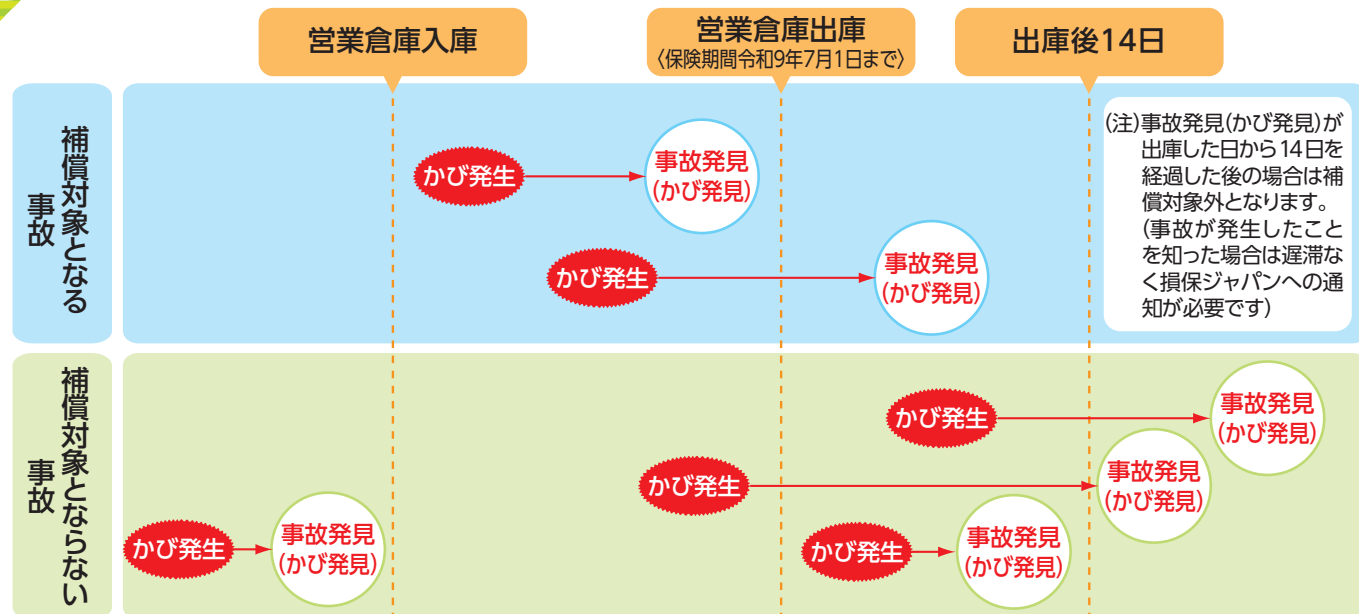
営業倉庫入庫

営業倉庫出庫
〈保険期間令和9年7月1日まで〉

出庫後14日

補償対象となる事故

かび発生 → 事故発見(かび発見)

かび発生 → 事故発見(かび発見)

(注)事故発見(かび発見)が出庫した日から14日を経過した後の場合は補償対象外となります。(事故が発生したことを知った場合は遅滞なく損保ジャパンへの通知が必要です)

補償対象とならない事故

かび発生 → 事故発見(かび発見)

かび発生 → 事故発見(かび発見)

かび発生 → 事故発見(かび発見)

かび発生 → 事故発見(かび発見)